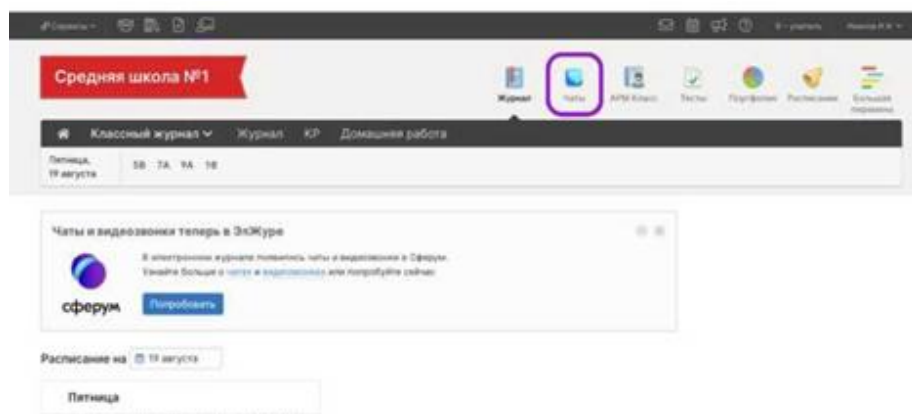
Сервисы

Средняя школа №1

Журнал Чаты АРМ Класс Тесты Портфолио Расписание Большая перемена

Классный журнал Журнал КР Домашняя работа

Пятница, 19 августа 5Б 7А 9А 1Б

Чаты и видеозвонки теперь в ЭлЖуре

В электронном журнале появились чаты и видеозвонки в Сферум. Узнайте больше о чатах и видеозвонках или попробуйте сейчас.

сферум

Попробовать

Расписание на 19 августа

Пятница